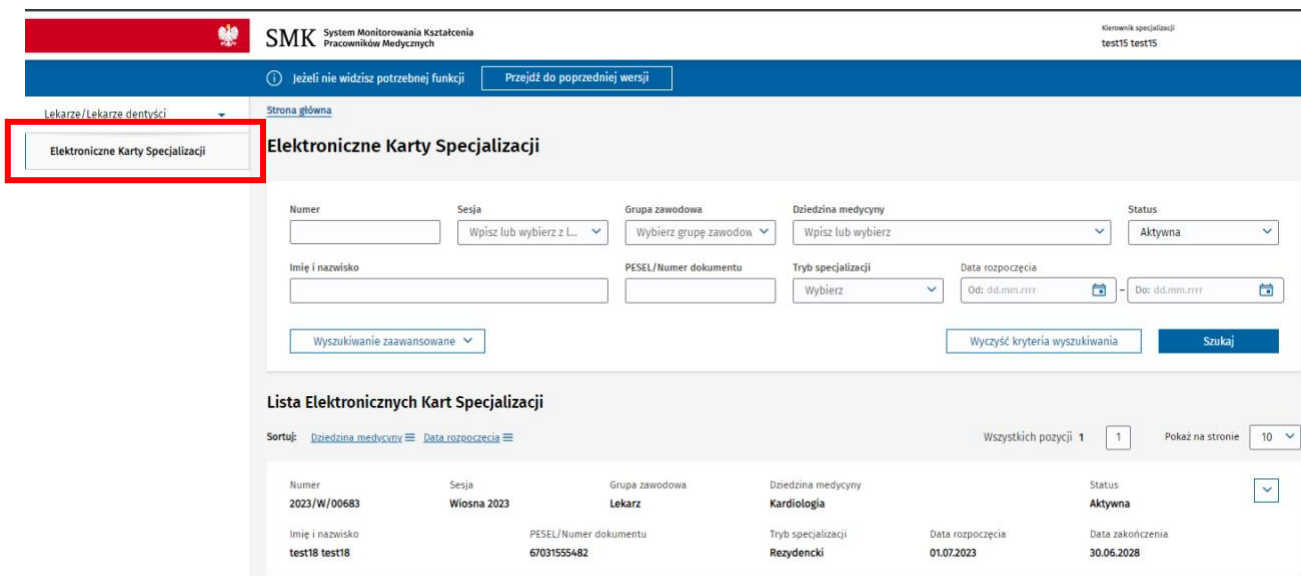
SMK System Monitorowania Kształcenia Pracowników Medycznych

Kierownik specjalizacji
test15 test15

Jeżeli nie widzisz potrzebnej funkcji Przejdź do poprzedniej wersji

Lekarze/Lekarze dentyści

Elektroniczne Karty Specjalizacji

Strona główna

Elektroniczne Karty Specjalizacji

Numer

Sesja
Wpisz lub wybierz z l...

Grupa zawodowa
Wybierz grupę zawodow

Dziedzina medycyny
Wpisz lub wybierz

Status
Aktywna

Imię i nazwisko

PESEL/Numer dokumentu

Tryb specjalizacji
Wybierz

Data rozpoczęcia
Od: dd.mm.rrrr - Do: dd.mm.rrrr

Wyszukiwanie zaawansowane

Wyczyść kryteria wyszukiwania

Szukaj

Lista Elektronicznych Kart Specjalizacji

Sortuj: Dziedzina medycyny Data rozpoczęcia

Wszystkich pozycji 1 1 Pokaż na stronie 10

| Numer | Sesja | Grupa zawodowa | Dziedzina medycyny | | Status |
|---|---|---|---|---|---|
| 2023/W/00683 | Wiosna 2023 | Lekarz | Kardiologia | | Aktywna |

| Imię i nazwisko | PESEL/Numer dokumentu | Tryb specjalizacji | Data rozpoczęcia | Data zakończenia |
|---|---|---|---|---|
| test18 test18 | 67031555482 | Rezydencki | 01.07.2023 | 30.06.2028 |